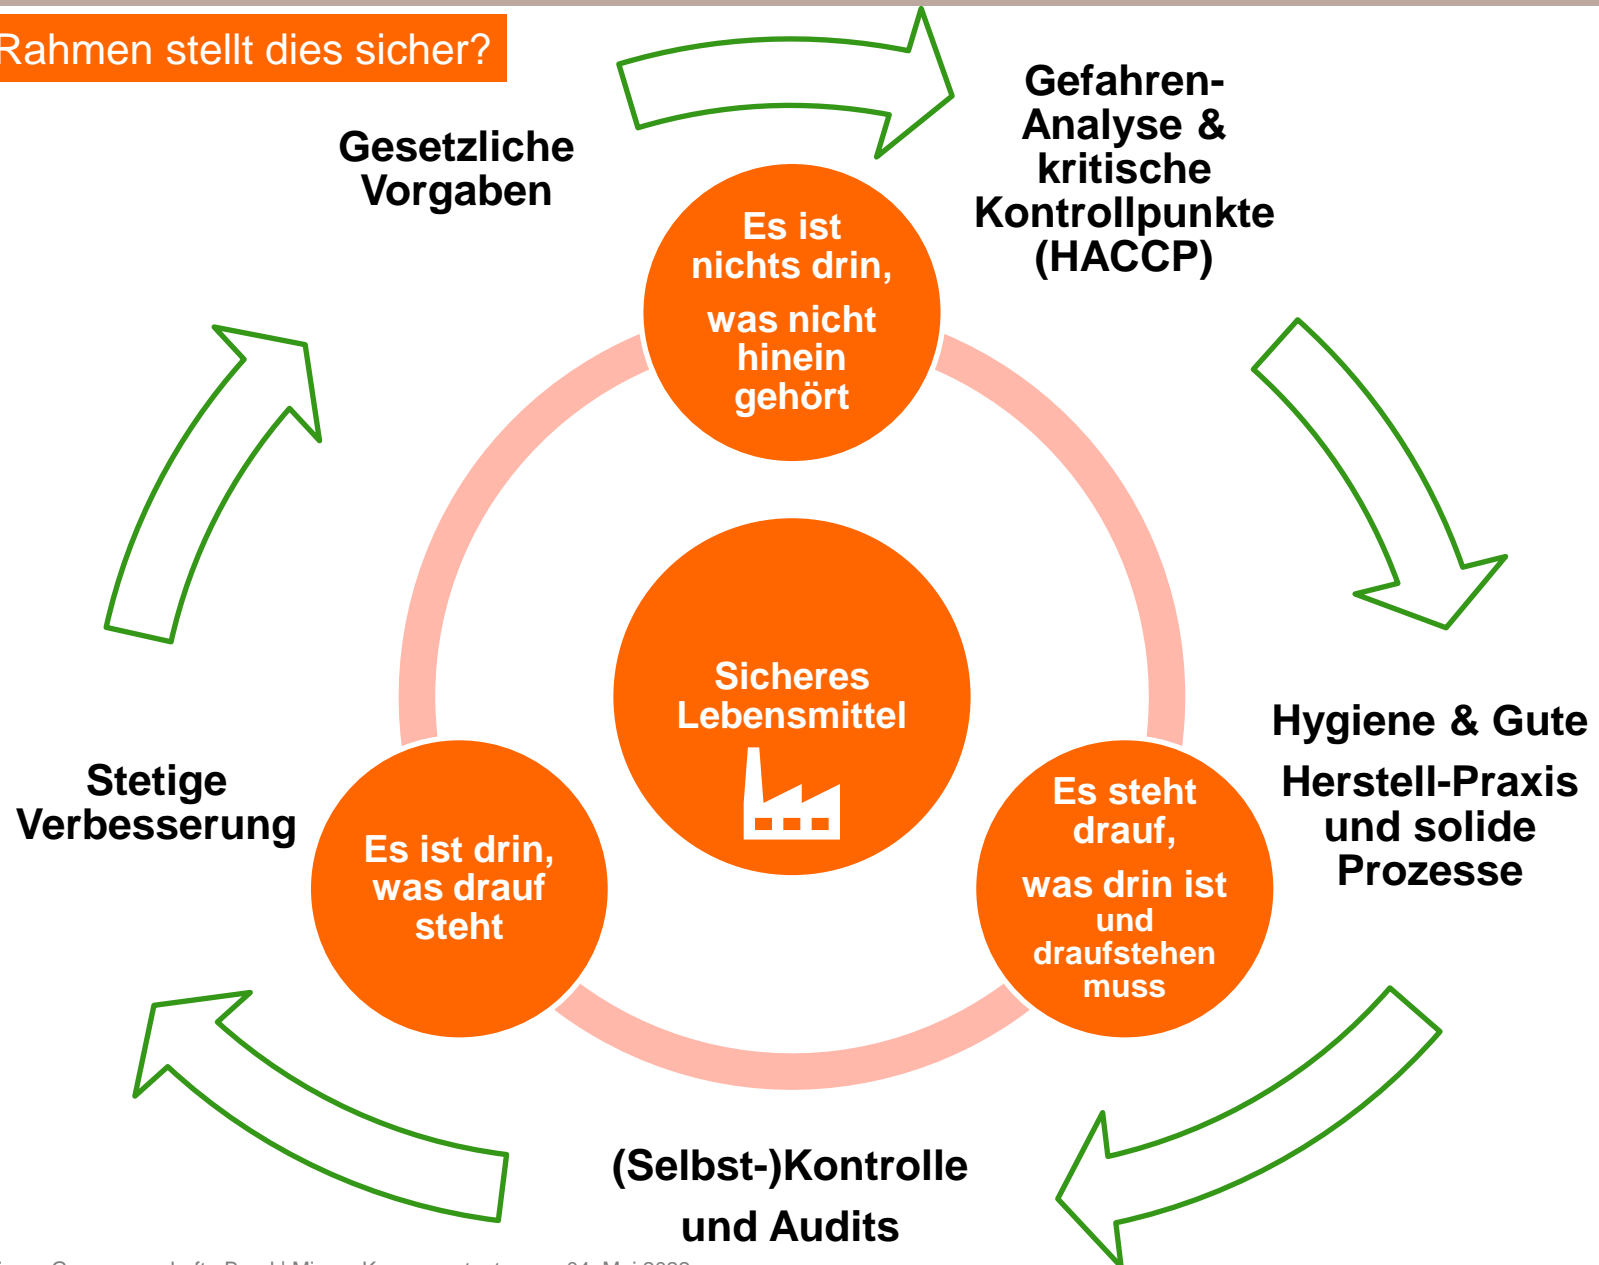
Rahmen stellt dies sicher?

Gesetzliche Vorgaben

Gefahren-Analyse & kritische Kontrollpunkte (HACCP)

Es ist nichts drin, was nicht hinein gehört

Sicheres Lebensmittel

Hygiene & Gute Herstell-Praxis und solide Prozesse

Stetige Verbesserung

Es ist drin, was drauf steht

Es steht drauf, was drin ist und draufstehen muss

(Selbst-)Kontrolle und Audits

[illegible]